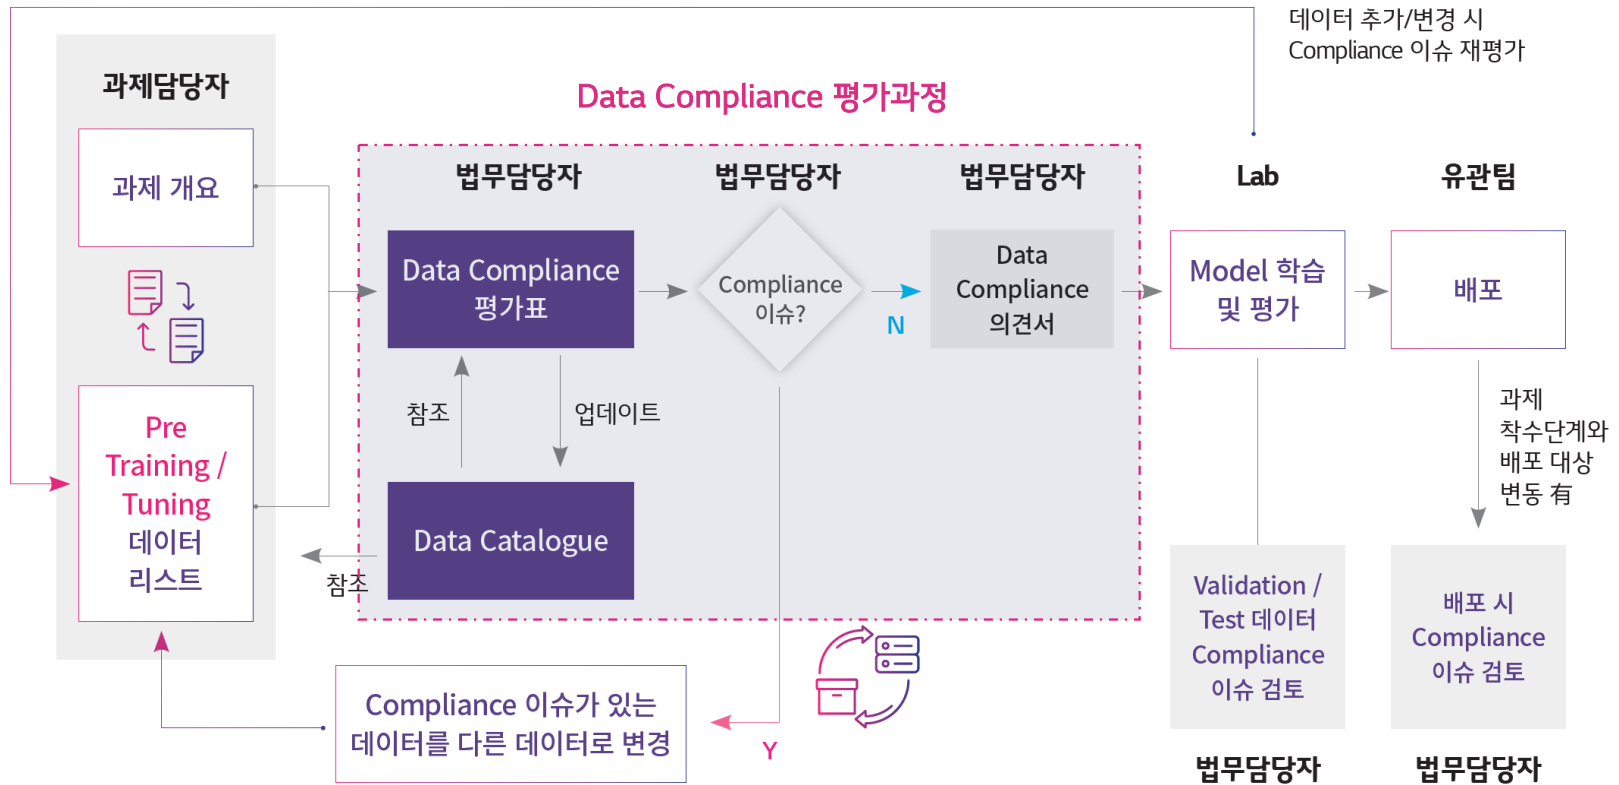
데이터 추가/변경 시
Compliance 이슈 재평가

과제담당자

Data Compliance 평가과정

과제 개요

법무담당자

법무담당자

법무담당자

Lab

유관팀

Data Compliance 평가표

Compliance 이슈?

N

Data Compliance 의견서

Model 학습 및 평가

배포

Pre Training / Tuning 데이터 리스트

참조

업데이트

과제 착수단계와 배포 대상 변동 有

Data Catalogue

참조

Validation / Test 데이터 Compliance 이슈 검토

배포 시 Compliance 이슈 검토

Compliance 이슈가 있는 데이터를 다른 데이터로 변경

Y

법무담당자

법무담당자